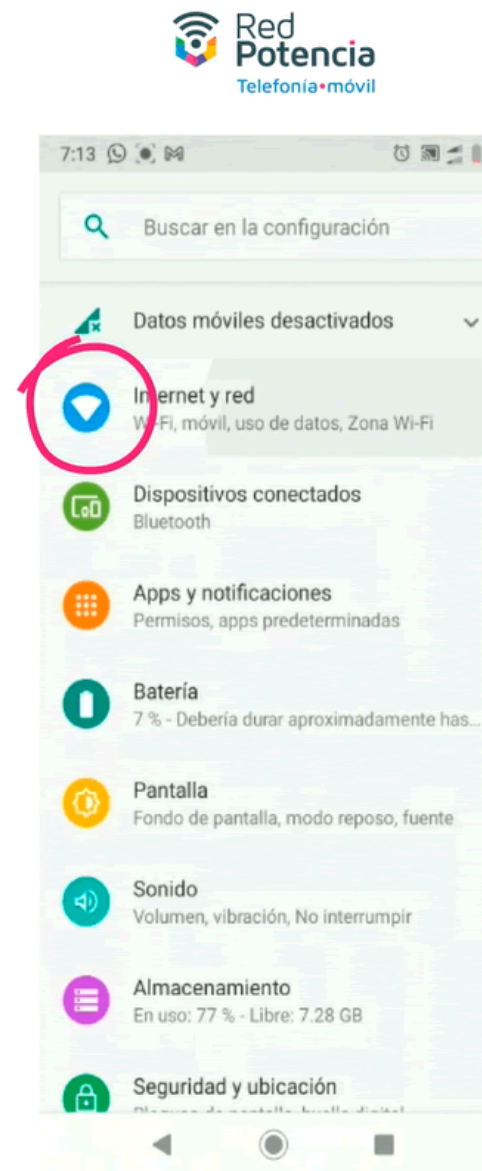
Red Potencia
Telefonía•móvil

7:13

Buscar en la configuración

Datos móviles desactivados

Internet y red
Wi-Fi, móvil, uso de datos, Zona Wi-Fi

Dispositivos conectados
Bluetooth

Apps y notificaciones
Permisos, apps predeterminadas

Batería
7 % - Debería durar aproximadamente has

Pantalla
Fondo de pantalla, modo reposo, fuente

Sonido
Volumen, vibración, No interrumpir

Almacenamiento
En uso: 77 % - Libre: 7.28 GB

Seguridad y ubicación
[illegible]